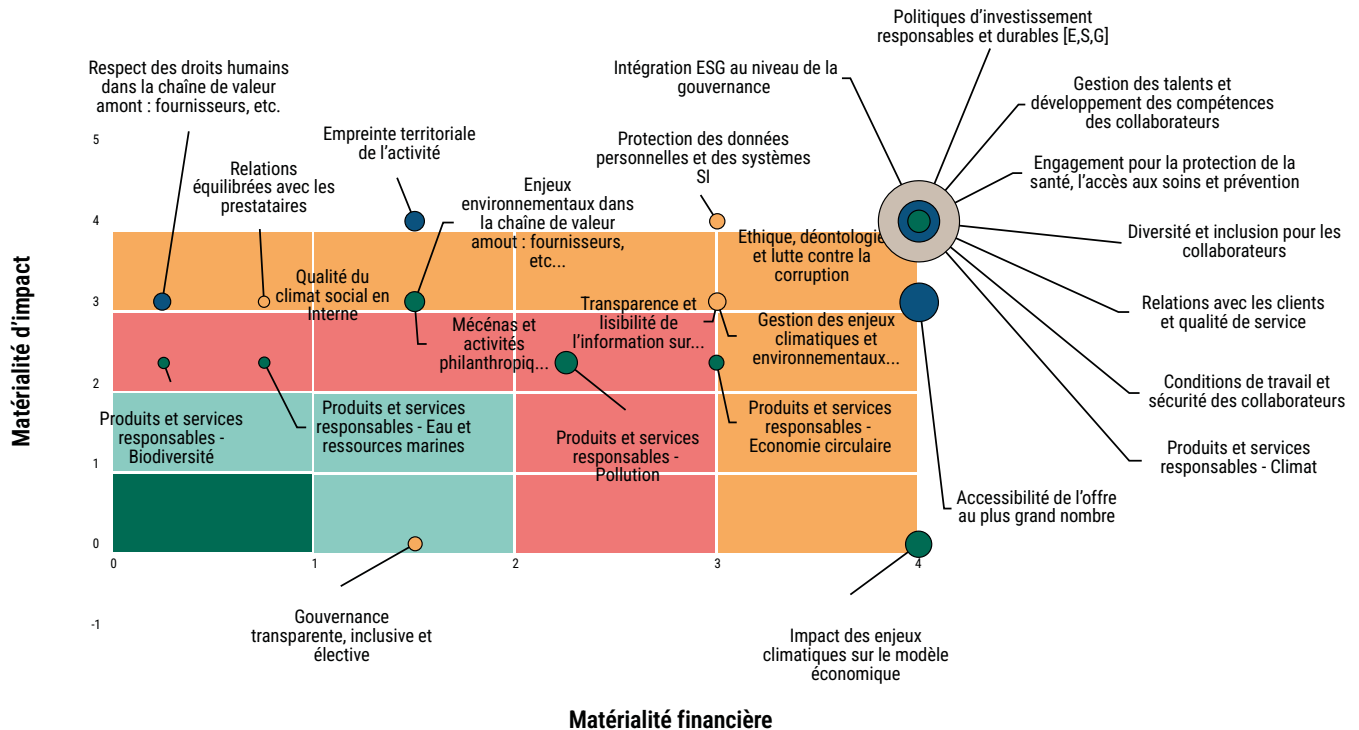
Politiques d’investissement responsables et durables [E,S,G]

Intégration ESG au niveau de la gouvernance

Gestion des talents et développement des compétences des collaborateurs

Engagement pour la protection de la santé, l’accès aux soins et prévention

Diversité et inclusion pour les collaborateurs

Relations avec les clients et qualité de service

Conditions de travail et sécurité des collaborateurs

Produits et services responsables - Climat

Accessibilité de l’offre au plus grand nombre

Impact des enjeux climatiques sur le modèle économique

Respect des droits humains dans la chaîne de valeur amont : fournisseurs, etc.

Empreinte territoriale de l’activité

Protection des données personnelles et des systèmes SI

Relations équilibrées avec les prestataires

Enjeux environnementaux dans la chaîne de valeur amont : fournisseurs, etc...

Ethique, déontologie et lutte contre la corruption

Qualité du climat social en Interne

Transparence et lisibilité de l’information sur...

Gestion des enjeux climatiques et environnementaux...

Mécénas et activités philanthropiq...

Produits et services responsables - Biodiversité

Produits et services responsables - Eau et ressources marines

Produits et services responsables - Pollution

Produits et services responsables - Economie circulaire

Gouvernance transparente, inclusive et élective

5
4
3
2
1
0
-1

0
1
2
3
4

Matérialité d’impact

Matérialité financière